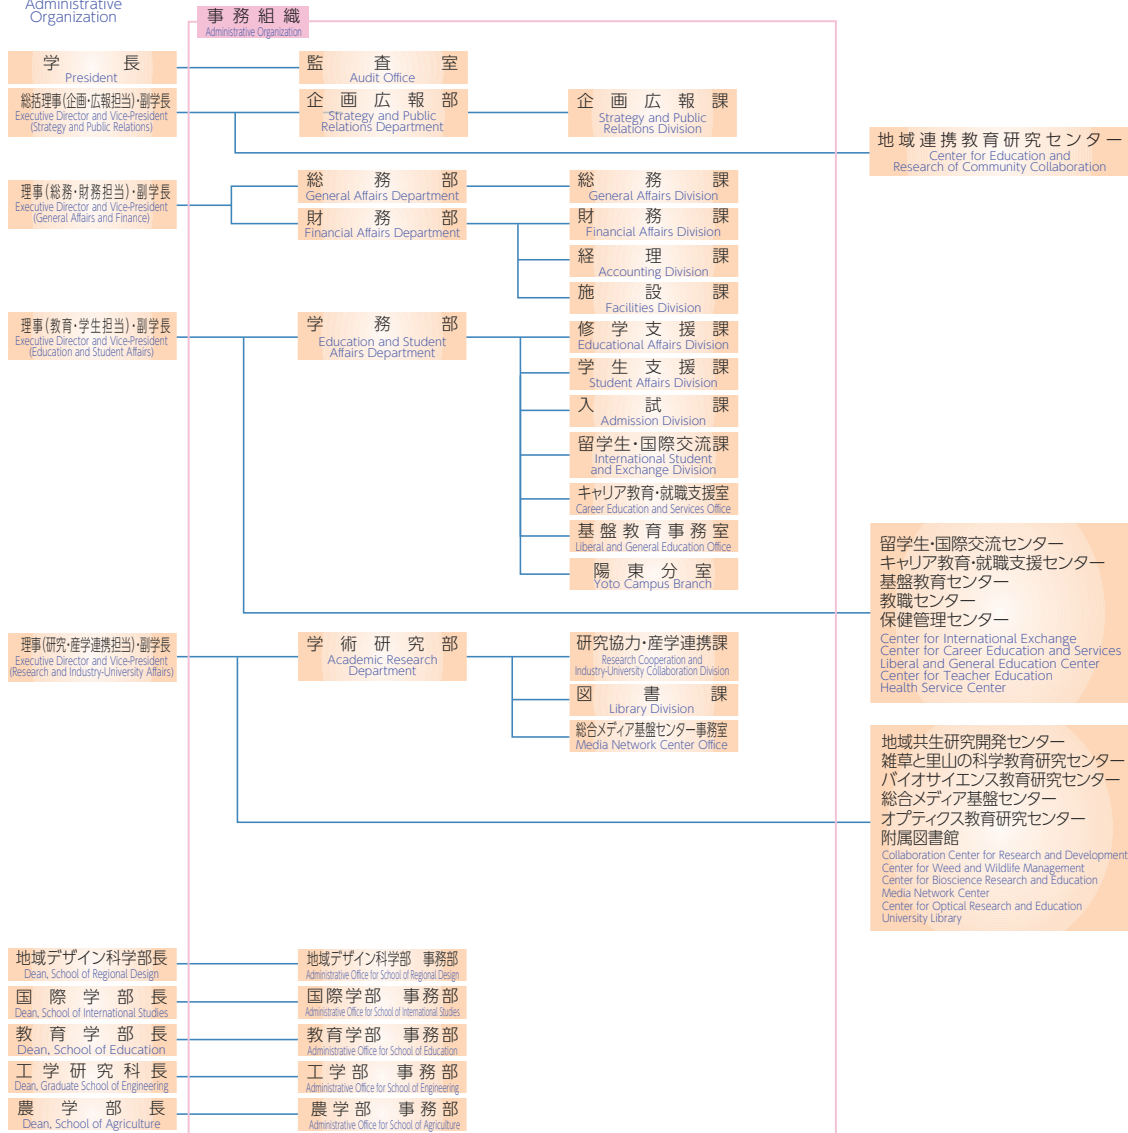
Administrative Organization

事務組織
Administrative Organization

学長
President

総括理事(企画・広報担当)・副学長
Executive Director and Vice-President (Strategy and Public Relations)

理事(総務・財務担当)・副学長
Executive Director and Vice-President (General Affairs and Finance)

理事(教育・学生担当)・副学長
Executive Director and Vice-President (Education and Student Affairs)

理事(研究・産学連携担当)・副学長
Executive Director and Vice-President (Research and Industry-University Affairs)

地域デザイン科学部長
Dean, School of Regional Design

国際学部長
Dean, School of International Studies

教育学部長
Dean, School of Education

工学研究科長
Dean, Graduate School of Engineering

農学部長
Dean, School of Agriculture

監査室
Audit Office

企画広報部
Strategy and Public Relations Department

総務部
General Affairs Department

財務部
Financial Affairs Department

学務部
Education and Student Affairs Department

学術研究部
Academic Research Department

地域デザイン科学部 事務部
Administrative Office for School of Regional Design

国際学部 事務部
Administrative Office for School of International Studies

教育学部 事務部
Administrative Office for School of Education

工学部 事務部
Administrative Office for School of Engineering

農学部 事務部
Administrative Office for School of Agriculture

企画広報課
Strategy and Public Relations Division

総務課
General Affairs Division

財務課
Financial Affairs Division

経理課
Accounting Division

施設課
Facilities Division

修学支援課
Educational Affairs Division

学生支援課
Student Affairs Division

入試課
Admission Division

留学生・国際交流課
International Student and Exchange Division

キャリア教育・就職支援室
Career Education and Services Office

基盤教育事務室
Liberal and General Education Office

陽東分室
Yoto Campus Branch

研究協力・産学連携課
Research Cooperation and Industry-University Collaboration Division

図書課
Library Division

総合メディア基盤センター事務室
Media Network Center Office

地域連携教育研究センター
Center for Education and Research of Community Collaboration

留学生・国際交流センター
キャリア教育・就職支援センター
基盤教育センター
教職センター
保健管理センター
Center for International Exchange
Center for Career Education and Services
Liberal and General Education Center
Center for Teacher Education
Health Service Center

地域共生研究開発センター
雑草と里山の科学教育研究センター
バイオサイエンス教育研究センター
総合メディア基盤センター
オプティクス教育研究センター
附属図書館
Collaboration Center for Research and Development
Center for Weed and Wildlife Management
Center for Bioscience Research and Education
Media Network Center
Center for Optical Research and Education
University Library